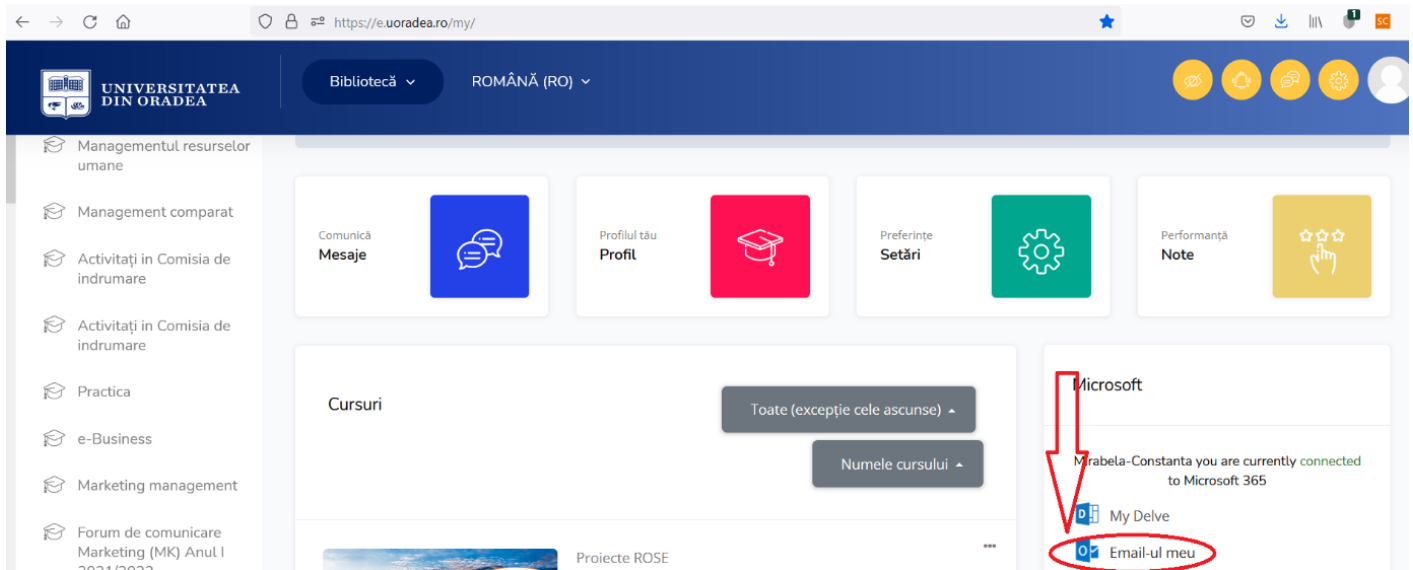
https://e.uoradea.ro/my/

UNIVERSITATEA DIN ORADEA

Bibliotecă

ROMÂNĂ (RO)

Managementul resurselor umane

Management comparat

Activitați in Comisia de indrumare

Activitați in Comisia de indrumare

Practica

e-Business

Marketing management

Forum de comunicare Marketing (MK) Anul I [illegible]

Comunică
Mesaje

Profilul tău
Profil

Preferințe
Setări

Performanță
Note

Cursuri

Toate (excepție cele ascunse)

Numele cursului

Proiecte ROSE

Microsoft

Mirabela-Constanta you are currently connected to Microsoft 365

My Delve

Email-ul meu